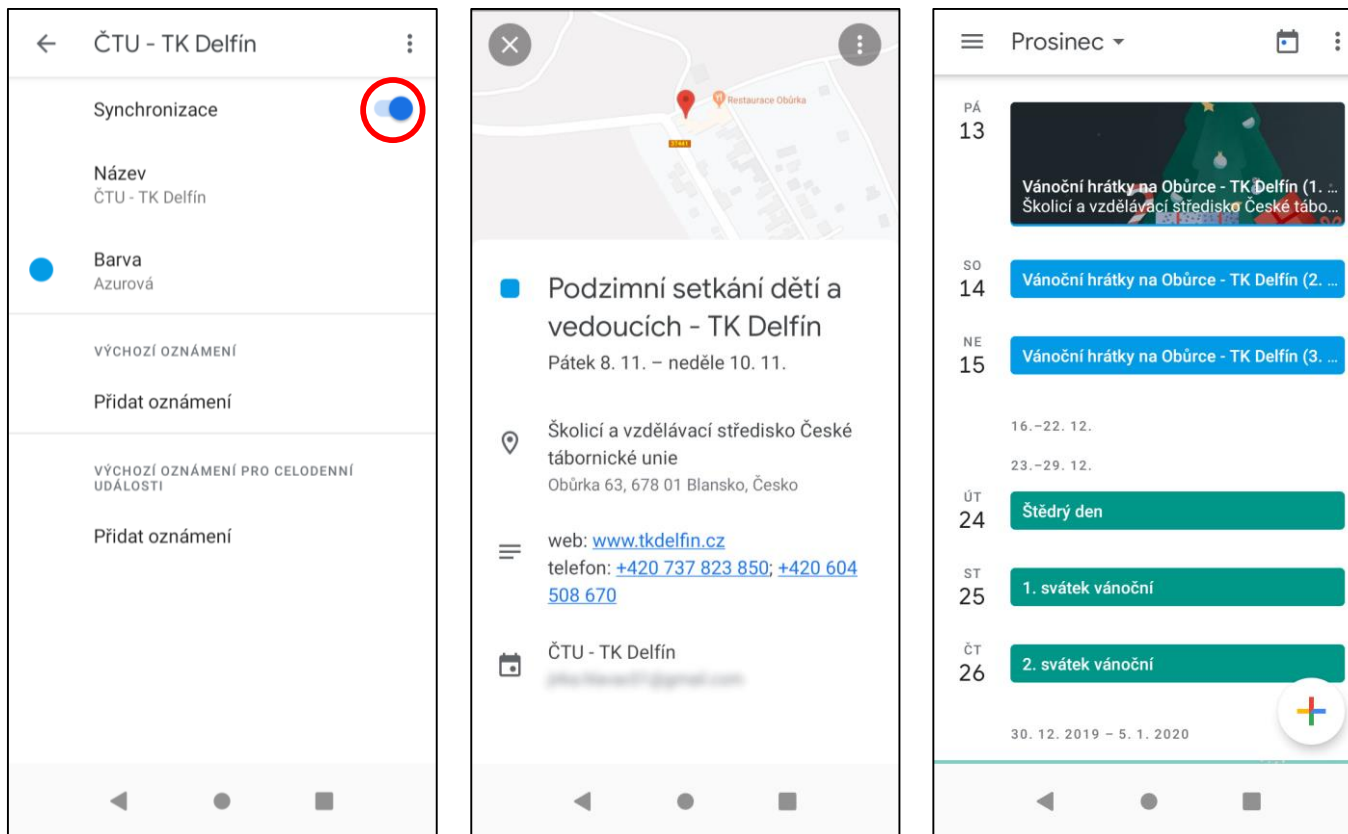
ČTU - TK Delfín

Synchronizace

Název
ČTU - TK Delfín

Barva
Azurová

VÝCHOZÍ OZNÁMENÍ

Přidat oznámení

VÝCHOZÍ OZNÁMENÍ PRO CELODENNÍ UDÁLOSTI

Přidat oznámení

Restaurace Obůrka

37441

Podzimní setkání dětí a vedoucích - TK Delfín
Pátek 8. 11. – neděle 10. 11.

Školicí a vzdělávací středisko České tábornické unie
Obůrka 63, 678 01 Blansko, Česko

web: www.tkdelfin.cz
telefon: +420 737 823 850; +420 604 508 670

ČTU - TK Delfín
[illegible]

Prosinec

PÁ
13
Vánoční hrátky na Obůrce - TK Delfín (1. ...
Školicí a vzdělávací středisko České tábo...

SO
14
Vánoční hrátky na Obůrce - TK Delfín (2. ...

NE
15
Vánoční hrátky na Obůrce - TK Delfín (3. ...

16.–22. 12.

23.–29. 12.

ÚT
24
Štědrý den

ST
25
1. svátek vánoční

ČT
26
2. svátek vánoční

30. 12. 2019 – 5. 1. 2020